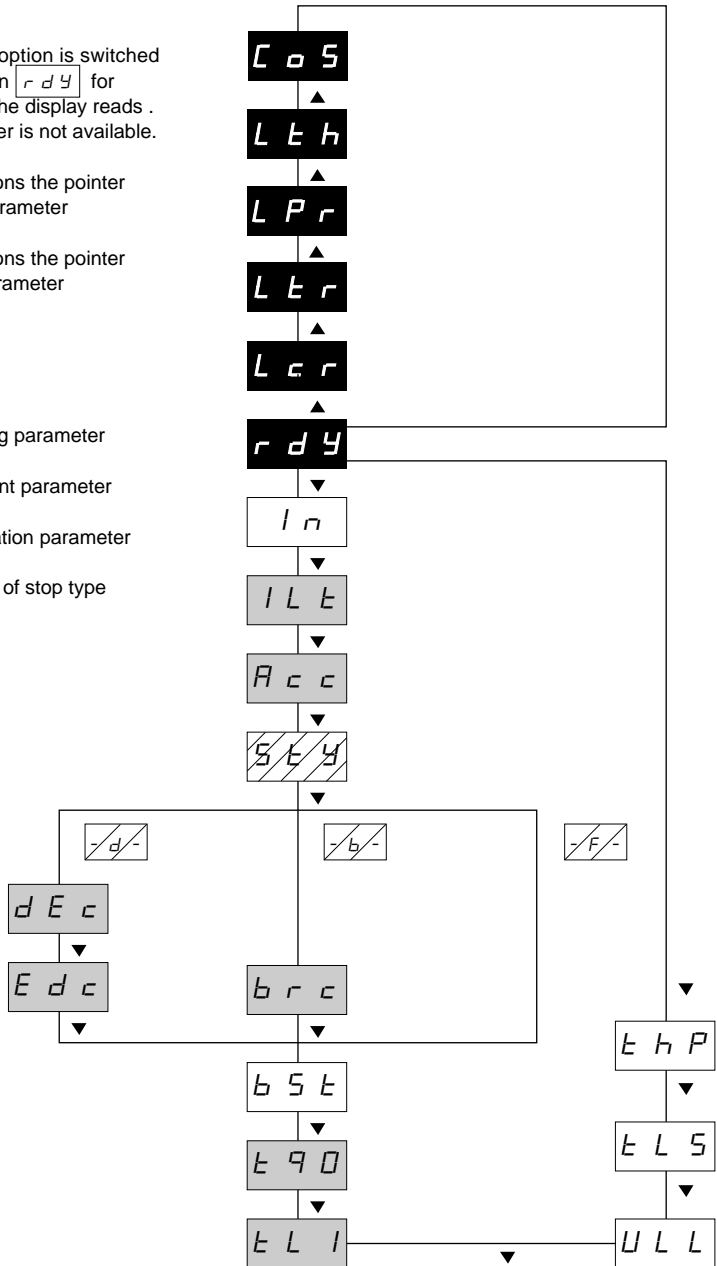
option is switched
n rdY for
he display reads .
er is not available.

ons the pointer
rameter

ons the pointer
rameter

g parameter

nt parameter

ation parameter

of stop type

CoS
Lth
LPr
Ltr
Lcr
rdY
In
ILt
Acc
StY
-d-
-b-
-F-
dEc
Edc
brc
thP
bSt
tLS
t90
tLI
ULL